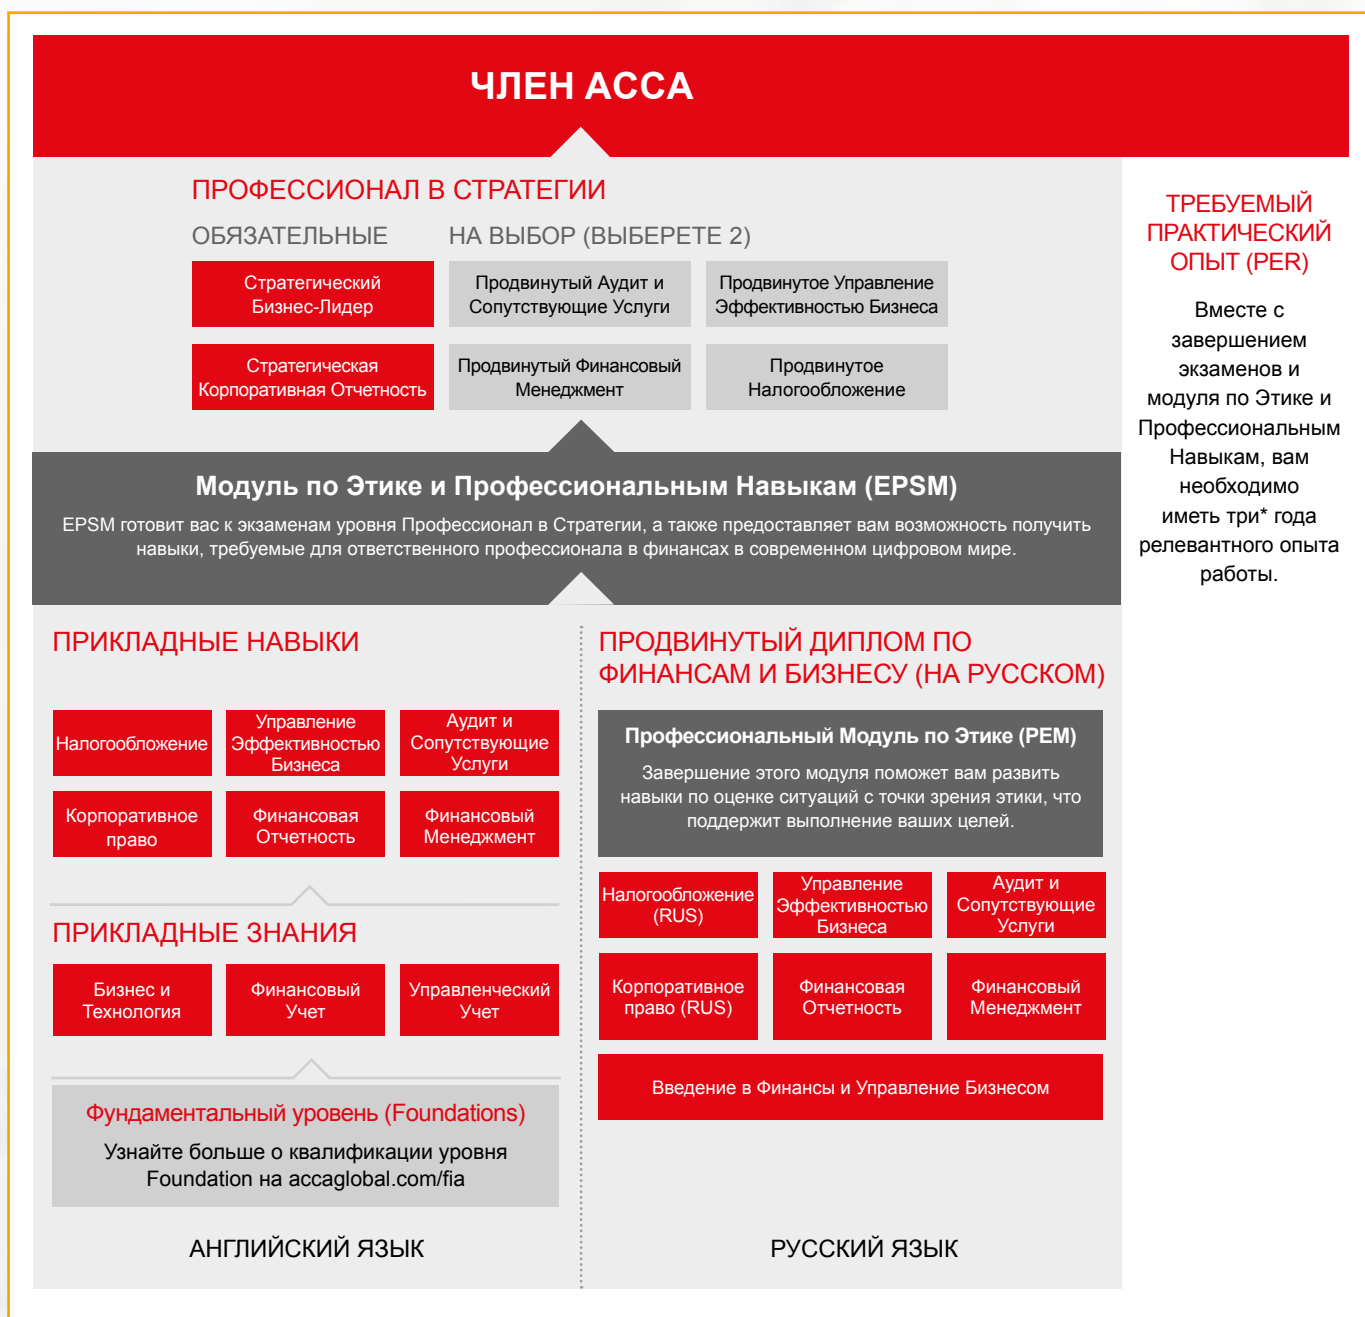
ЧЛЕН АССА

ПРОФЕССИОНАЛ В СТРАТЕГИИ

ОБЯЗАТЕЛЬНЫЕ

НА ВЫБОР (ВЫБЕРЕТЕ 2)

Стратегический Бизнес-Лидер

Продвинутый Аудит и Сопутствующие Услуги

Продвинутое Управление Эффективностью Бизнеса

Стратегическая Корпоративная Отчетность

Продвинутый Финансовый Менеджмент

Продвинутое Налогообложение

Модуль по Этике и Профессиональным Навыкам (EPSM)

EPSM готовит вас к экзаменам уровня Профессионал в Стратегии, а также предоставляет вам возможность получить навыки, требуемые для ответственного профессионала в финансах в современном цифровом мире.

ТРЕБУЕМЫЙ ПРАКТИЧЕСКИЙ ОПЫТ (PER)

Вместе с завершением экзаменов и модуля по Этике и Профессиональным Навыкам, вам необходимо иметь три* года релевантного опыта работы.

ПРИКЛАДНЫЕ НАВЫКИ

Налогообложение

Управление Эффективностью Бизнеса

Аудит и Сопутствующие Услуги

Корпоративное право

Финансовая Отчетность

Финансовый Менеджмент

ПРИКЛАДНЫЕ ЗНАНИЯ

Бизнес и Технология

Финансовый Учет

Управленческий Учет

Фундаментальный уровень (Foundations)

Узнайте больше о квалификации уровня Foundation на accaglobal.com/fia

АНГЛИЙСКИЙ ЯЗЫК

ПРОДВИНУТЫЙ ДИПЛОМ ПО ФИНАНСАМ И БИЗНЕСУ (НА РУССКОМ)

Профессиональный Модуль по Этике (PEM)

Завершение этого модуля поможет вам развить навыки по оценке ситуаций с точки зрения этики, что поддержит выполнение ваших целей.

Налогообложение (RUS)

Управление Эффективностью Бизнеса

Аудит и Сопутствующие Услуги

Корпоративное право (RUS)

Финансовая Отчетность

Финансовый Менеджмент

Введение в Финансы и Управление Бизнесом

РУССКИЙ ЯЗЫК